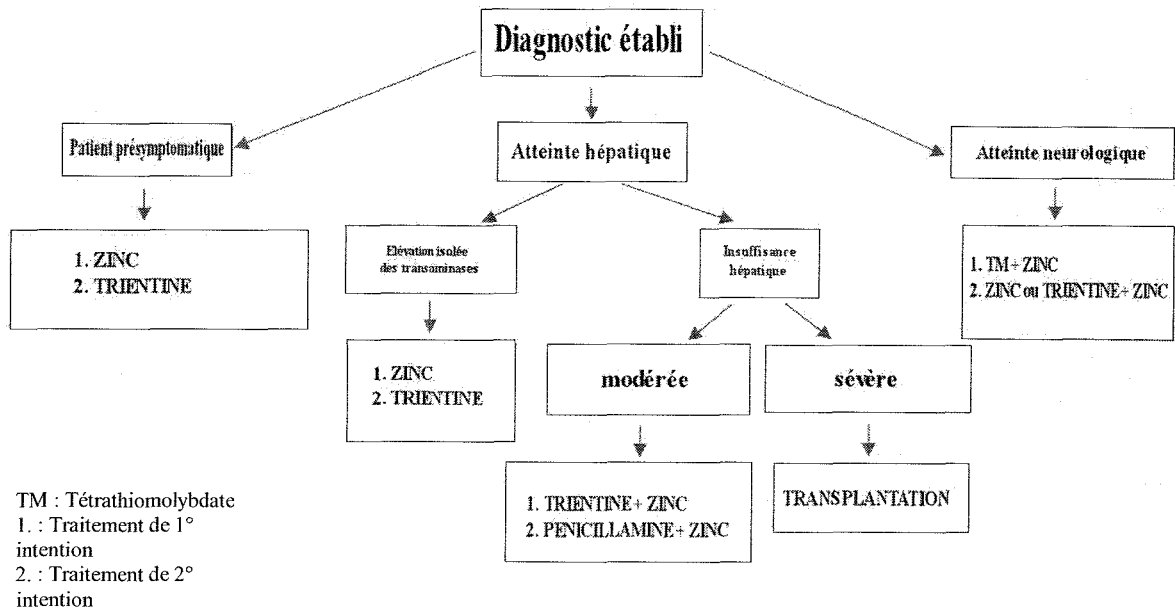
Diagnostic établi

Patient présymptomatique

1. ZINC
2. TRIENTINE

Atteinte hépatique

Elévation isolée des transaminases

1. ZINC
2. TRIENTINE

Insuffisance hépatique

modérée

1. TRIENTINE + ZINC
2. PENICILLAMINE + ZINC

sévère

TRANSPLANTATION

Atteinte neurologique

1. TM + ZINC
2. ZINC ou TRIENTINE + ZINC

TM : Tétrathiomolybdate
1. : Traitement de 1° intention
2. : Traitement de 2° intention